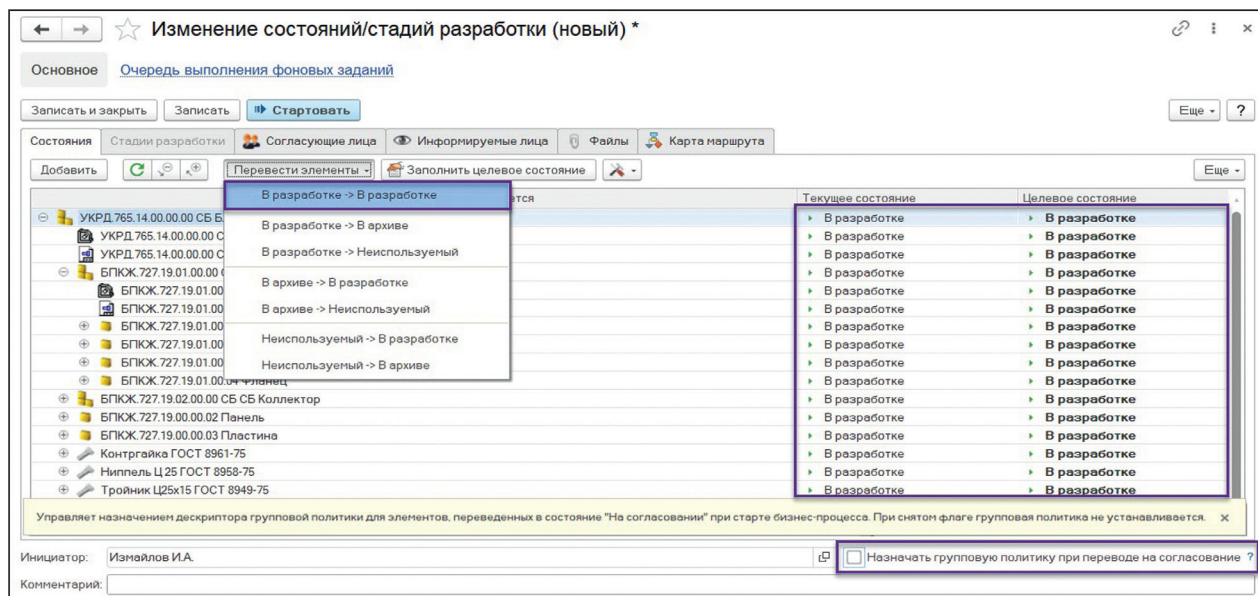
Изменение состояний/стадий разработки (новый) *

Основное Очередь выполнения фоновых заданий

Записать и закрыть Записать Стартовать Еще ?

Состояния Стадии разработки Согласующие лица Информируемые лица Файлы Карта маршрута

Добавить Перевести элементы Заполнить целевое состояние Еще

В разработке -> В разработке
В разработке -> В архиве
В разработке -> Неиспользуемый
В архиве -> В разработке
В архиве -> Неиспользуемый
Неиспользуемый -> В разработке
Неиспользуемый -> В архиве

| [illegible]ется | Текущее состояние | Целевое состояние |
|---|---|---|
| УКРД.765.14.00.00.00 СБ Б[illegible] | В разработке | В разработке |
| УКРД.765.14.00.00.00 С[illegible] | В разработке | В разработке |
| УКРД.765.14.00.00.00 С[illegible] | В разработке | В разработке |
| БПКЖ.727.19.01.00.00 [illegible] | В разработке | В разработке |
| БПКЖ.727.19.01.00 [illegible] | В разработке | В разработке |
| БПКЖ.727.19.01.00 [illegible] | В разработке | В разработке |
| БПКЖ.727.19.01.00 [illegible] | В разработке | В разработке |
| БПКЖ.727.19.01.00 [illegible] | В разработке | В разработке |
| БПКЖ.727.19.01.00 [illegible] | В разработке | В разработке |
| БПКЖ.727.19.01.00.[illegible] Фланец | В разработке | В разработке |
| БПКЖ.727.19.02.00.00 СБ СБ Коллектор | В разработке | В разработке |
| БПКЖ.727.19.00.00.02 Панель | В разработке | В разработке |
| БПКЖ.727.19.00.00.03 Пластина | В разработке | В разработке |
| Контргайка ГОСТ 8961-75 | В разработке | В разработке |
| Ниппель Ц 25 ГОСТ 8958-75 | В разработке | В разработке |
| Тройник Ц25х15 ГОСТ 8949-75 | В разработке | В разработке |

Управляет назначением дескриптора групповой политики для элементов, переведенных в состояние "На согласовании" при старте бизнес-процесса. При снятом флаге групповая политика не устанавливается. ×

Инициатор: Измайлов И.А.

Назначать групповую политику при переводе на согласование ?

Комментарий: